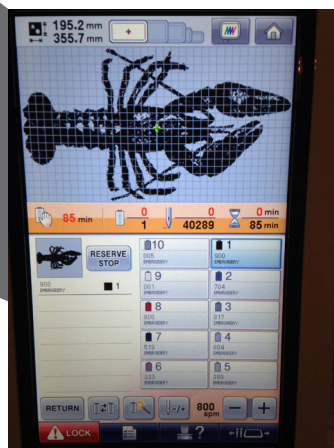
195.2 mm
355.7 mm

85 min
0
1
0
40289
0 min
85 min

RESERVE STOP

900
EMBROIDERY
1

10
005
EMBROIDERY
1
900
EMBROIDERY
9
001
EMBROIDERY
2
704
EMBROIDERY
8
800
EMBROIDERY
3
817
EMBROIDERY
7
519
EMBROIDERY
4
804
EMBROIDERY
6
333
EMBROIDERY
5
399
EMBROIDERY

RETURN
800 spm
−
+
LOCK
?